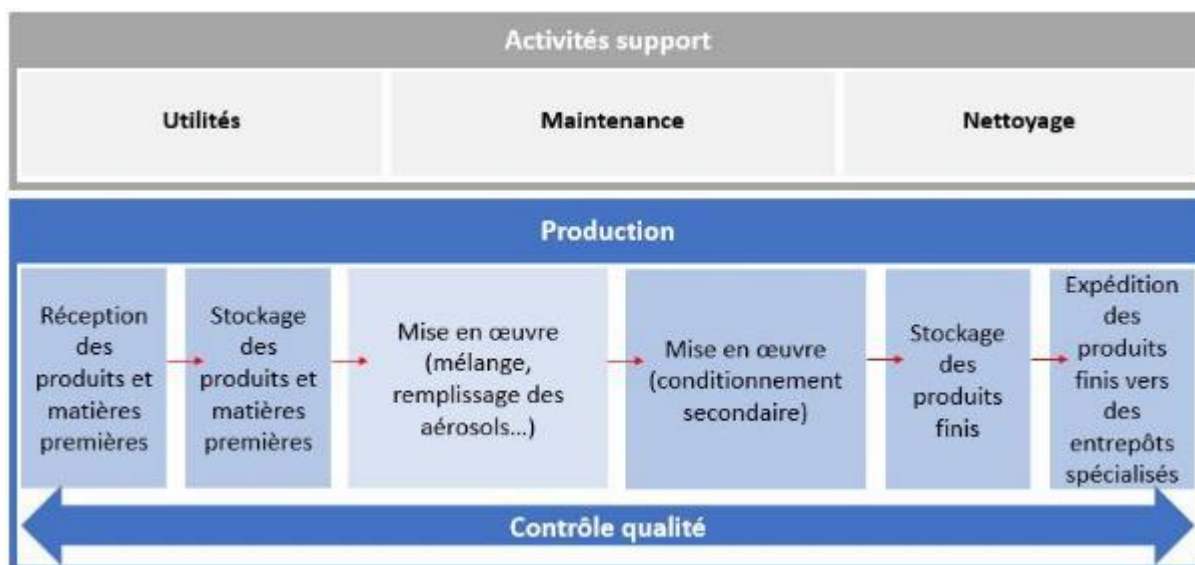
Activités support

Utilités

Maintenance

Nettoyage

Production

Réception des produits et matières premières

Stockage des produits et matières premières

Mise en œuvre (mélange, remplissage des aérosols…)

Mise en œuvre (conditionnement secondaire)

Stockage des produits finis

Expédition des produits finis vers des entrepôts spécialisés

Contrôle qualité